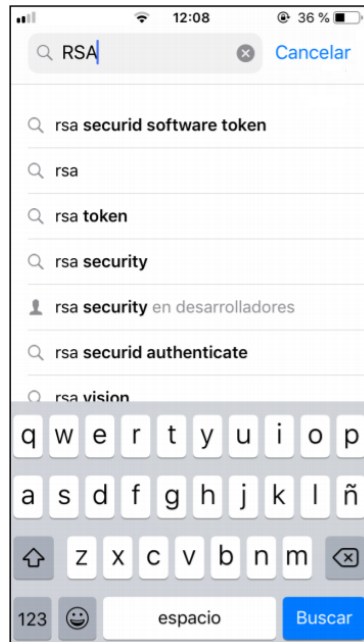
12:08 36 %

RSA Cancelar

rsa securid software token

rsa

rsa token

rsa security

rsa security en desarrolladores

rsa securid authenticate

rsa vision

q w e r t y u i o p

a s d f g h j k l ñ

z x c v b n m

123 espacio Buscar